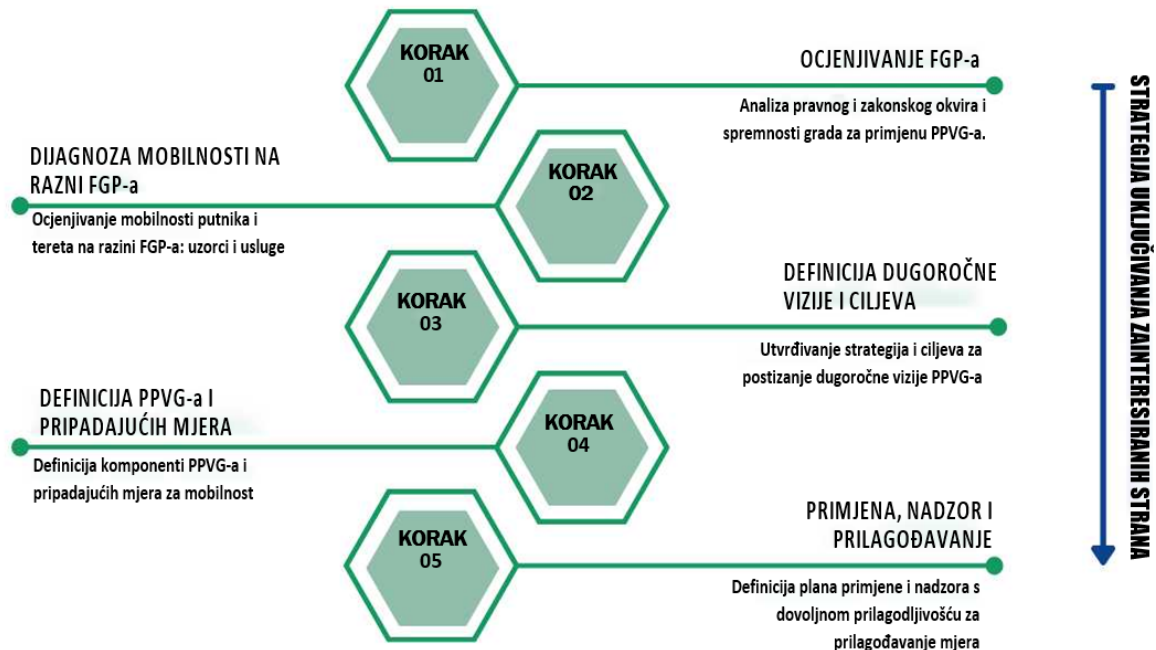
KORAK
01

OCJENJIVANJE FGP-a

Analiza pravnog i zakonskog okvira i spremnosti grada za primjenu PPVG-a.

DIJAGNOZA MOBILNOSTI NA RAZNI FGP-a

Ocjenjivanje mobilnosti putnika i tereta na razini FGP-a: uzorci i usluge

KORAK
02

KORAK
03

DEFINICIJA DUGOROČNE VIZIJE I CILJEVA

Utvrđivanje strategija i ciljeva za postizanje dugoročne vizije PPVG-a

DEFINICIJA PPVG-a I PRIPADAJUĆIH MJERA

Definicija komponenti PPVG-a i pripadajućih mjera za mobilnost

KORAK
04

KORAK
05

PRIMJENA, NADZOR I PRILAGOĐAVANJE

Definicija plana primjene i nadzora s dovoljnom prilagodljivošću za prilagođavanje mjera

STRATEGIJA UKLJUČIVANJA ZAINTERESIRANIH STRANA